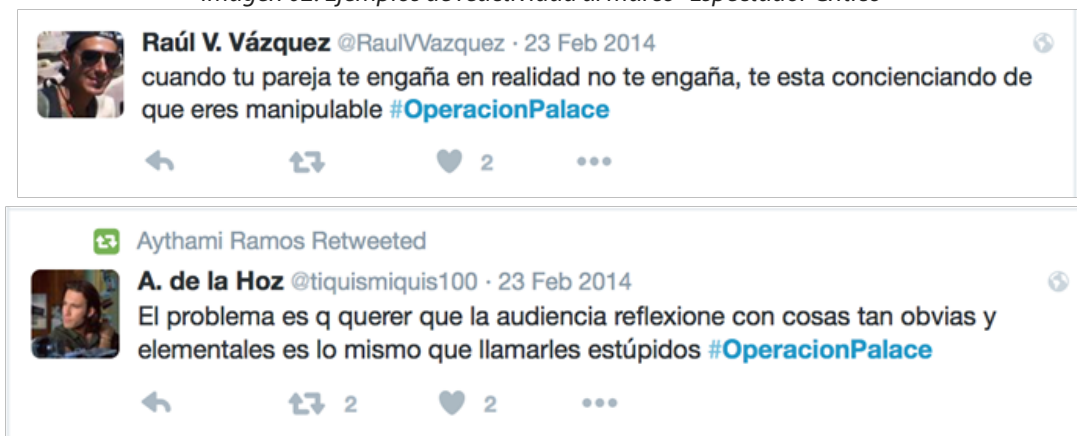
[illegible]

Raúl V. Vázquez @RaulVVazquez · 23 Feb 2014
cuando tu pareja te engaña en realidad no te engaña, te esta concienciando de que eres manipulable #OperacionPalace

2

Aythami Ramos Retweeted

A. de la Hoz @tiquismiquis100 · 23 Feb 2014
El problema es q querer que la audiencia reflexione con cosas tan obvias y elementales es lo mismo que llamarles estúpidos #OperacionPalace

2 2